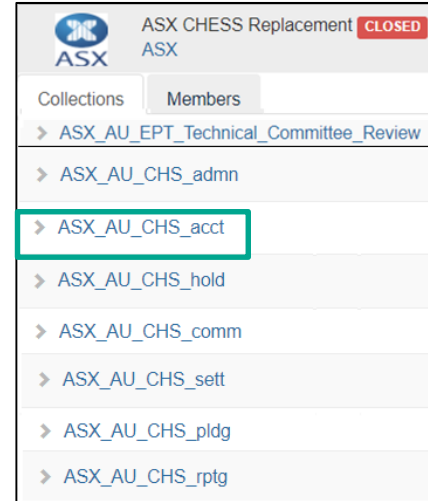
ASX

ASX CHESS Replacement CLOSED
ASX

Collections
Members

ASX_AU_EPT_Technical_Committee_Review
ASX_AU_CHS_admn
ASX_AU_CHS_acct
ASX_AU_CHS_hold
ASX_AU_CHS_comm
ASX_AU_CHS_sett
ASX_AU_CHS_pldg
ASX_AU_CHS_rptg